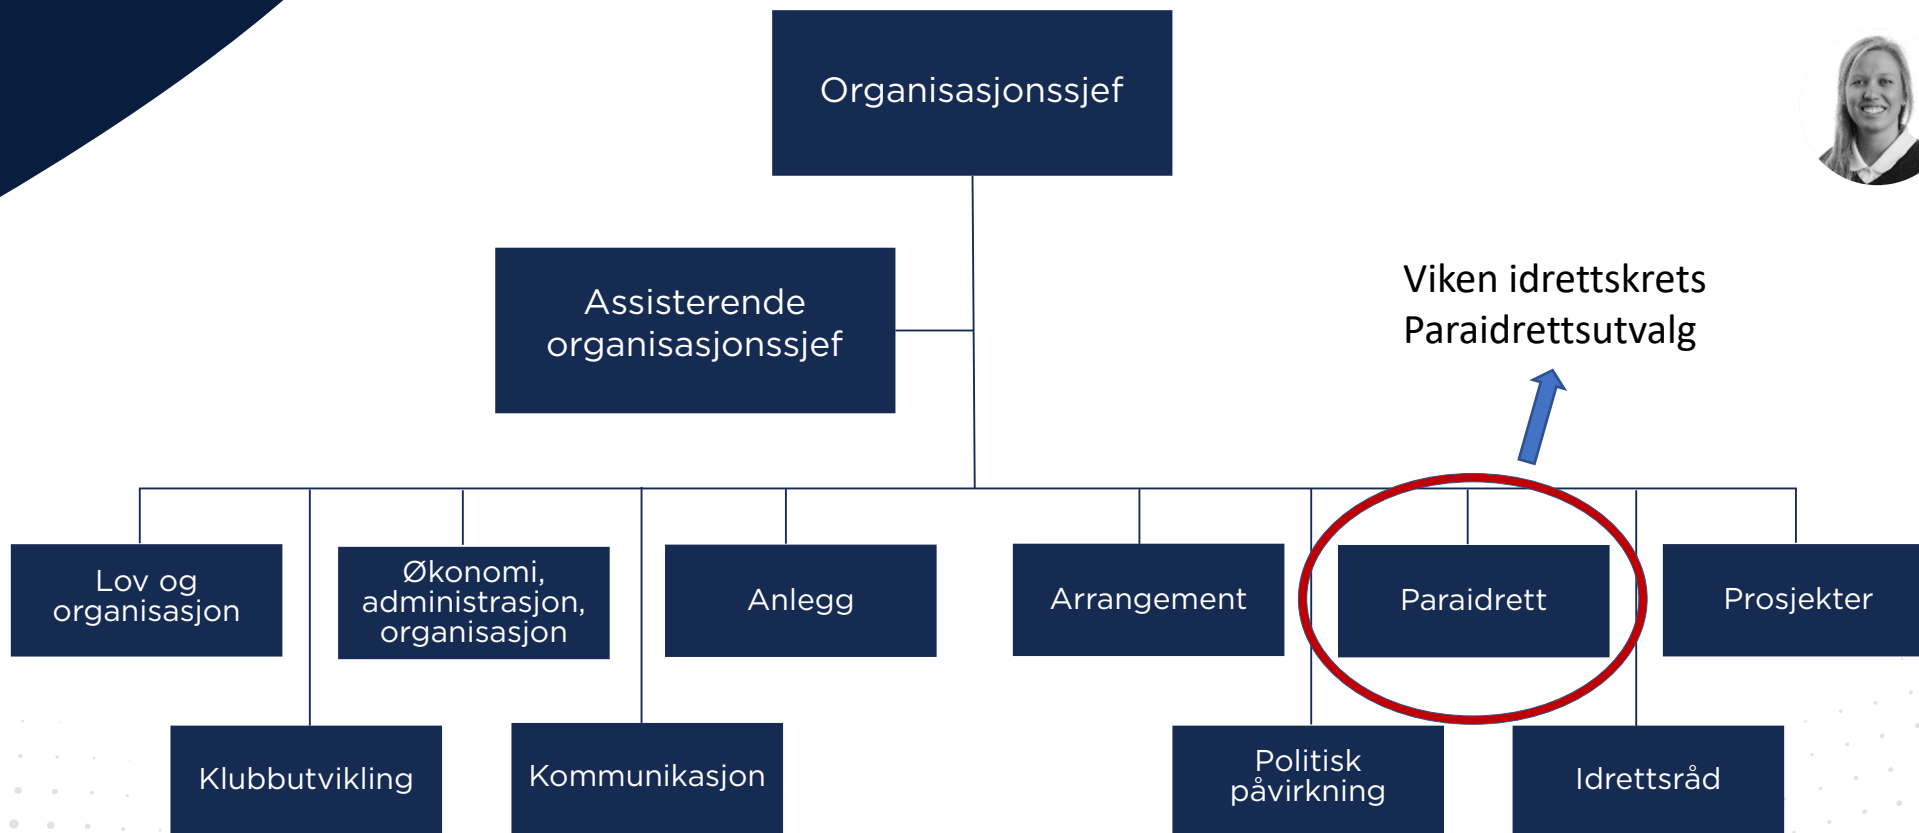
Organisasjonssjef

Assisterende organisasjonssjef

Viken idrettskrets
Paraidrettsutvalg

Lov og organisasjon

Økonomi, administrasjon, organisasjon

Anlegg

Arrangement

Paraidrett

Prosjekter

Klubbutvikling

Kommunikasjon

Politisk påvirkning

Idrettsråd